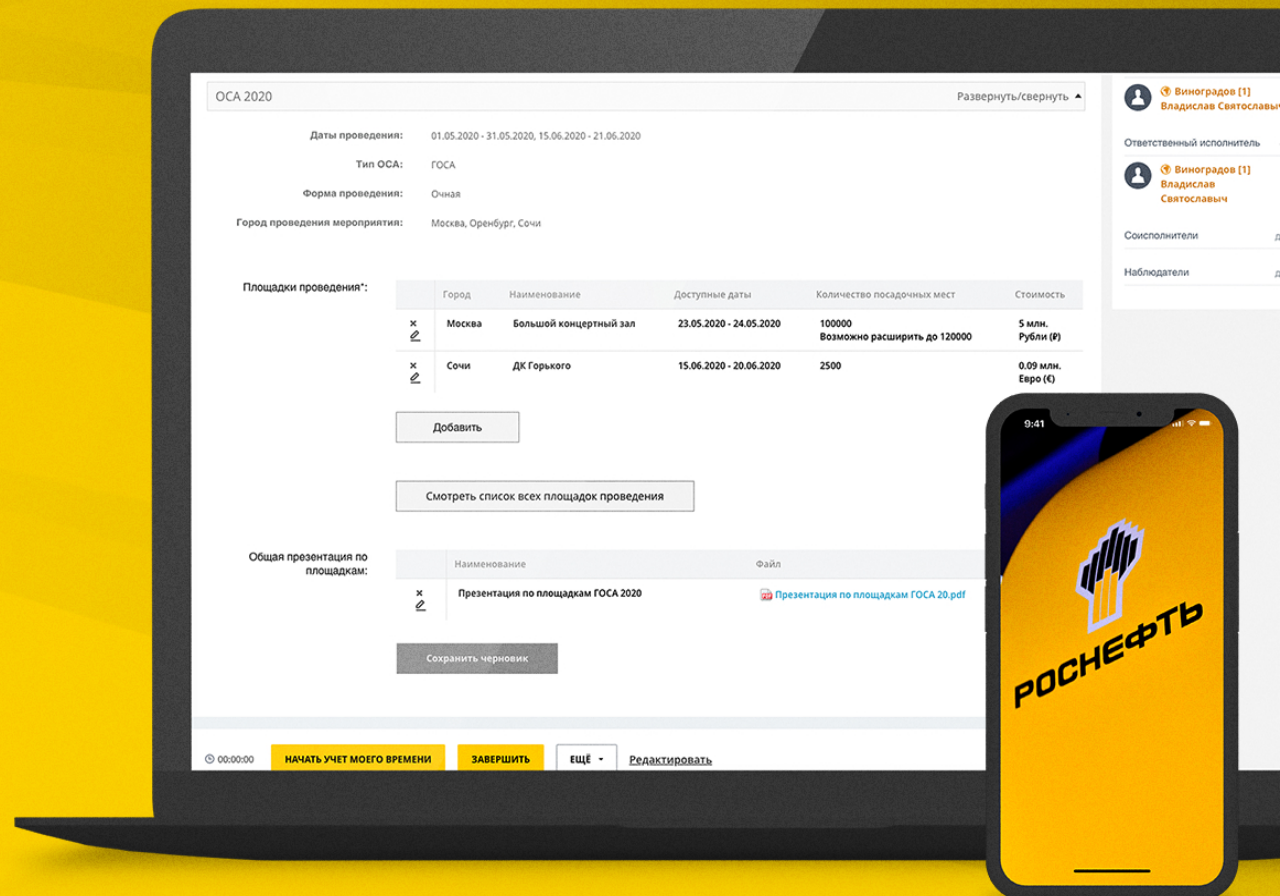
ОСА 2020

Развернуть/свернуть

Даты проведения: 01.05.2020 - 31.05.2020, 15.06.2020 - 21.06.2020

Тип ОСА: ГОСА

Форма проведения: Очная

Город проведения мероприятия: Москва, Оренбург, Сочи

Площадки проведения*:

| | Город | Наименование | Доступные даты | Количество посадочных мест | Стоимость |
|---|---|---|---|---|---|
| × | Москва | Большой концертный зал | 23.05.2020 - 24.05.2020 | 100000 Возможно расширить до 120000 | 5 млн. Рубли (₽) |
| × | Сочи | ДК Горького | 15.06.2020 - 20.06.2020 | 2500 | 0.09 млн. Евро (€) |

Добавить

Смотреть список всех площадок проведения

Общая презентация по площадкам:

| | Наименование | Файл |
|---|---|---|
| × | Презентация по площадкам ГОСА 2020 | Презентация по площадкам ГОСА 20.pdf |

Сохранить черновик

00:00:00 НАЧАТЬ УЧЕТ МОЕГО ВРЕМЕНИ ЗАВЕРШИТЬ ЕЩЁ Редактировать

Виноградов [1] Владислав Святославыч

Ответственный исполнитель

Виноградов [1] Владислав Святославыч

Соисполнители

Наблюдатели

9:41

РОСНЕФТЬ